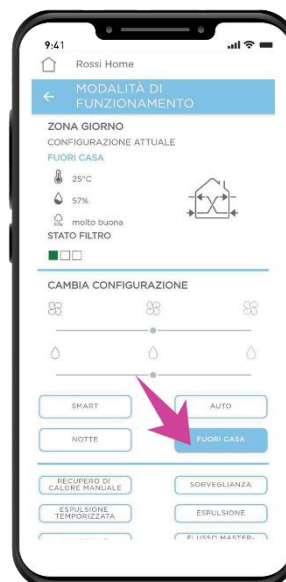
9:41

Rossi Home

MODALITÀ DI FUNZIONAMENTO

ZONA GIORNO

CONFIGURAZIONE ATTUALE

FUORI CASA

25°C

57%

molto buona

STATO FILTRO

CAMBIA CONFIGURAZIONE

SMART

AUTO

NOTTE

FUORI CASA

RECUPERO DI CALORE MANUALE

SORVEGLIANZA

ESPULSIONE TEMPORIZZATA

ESPULSIONE

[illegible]

FLUSSO MASTER-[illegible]